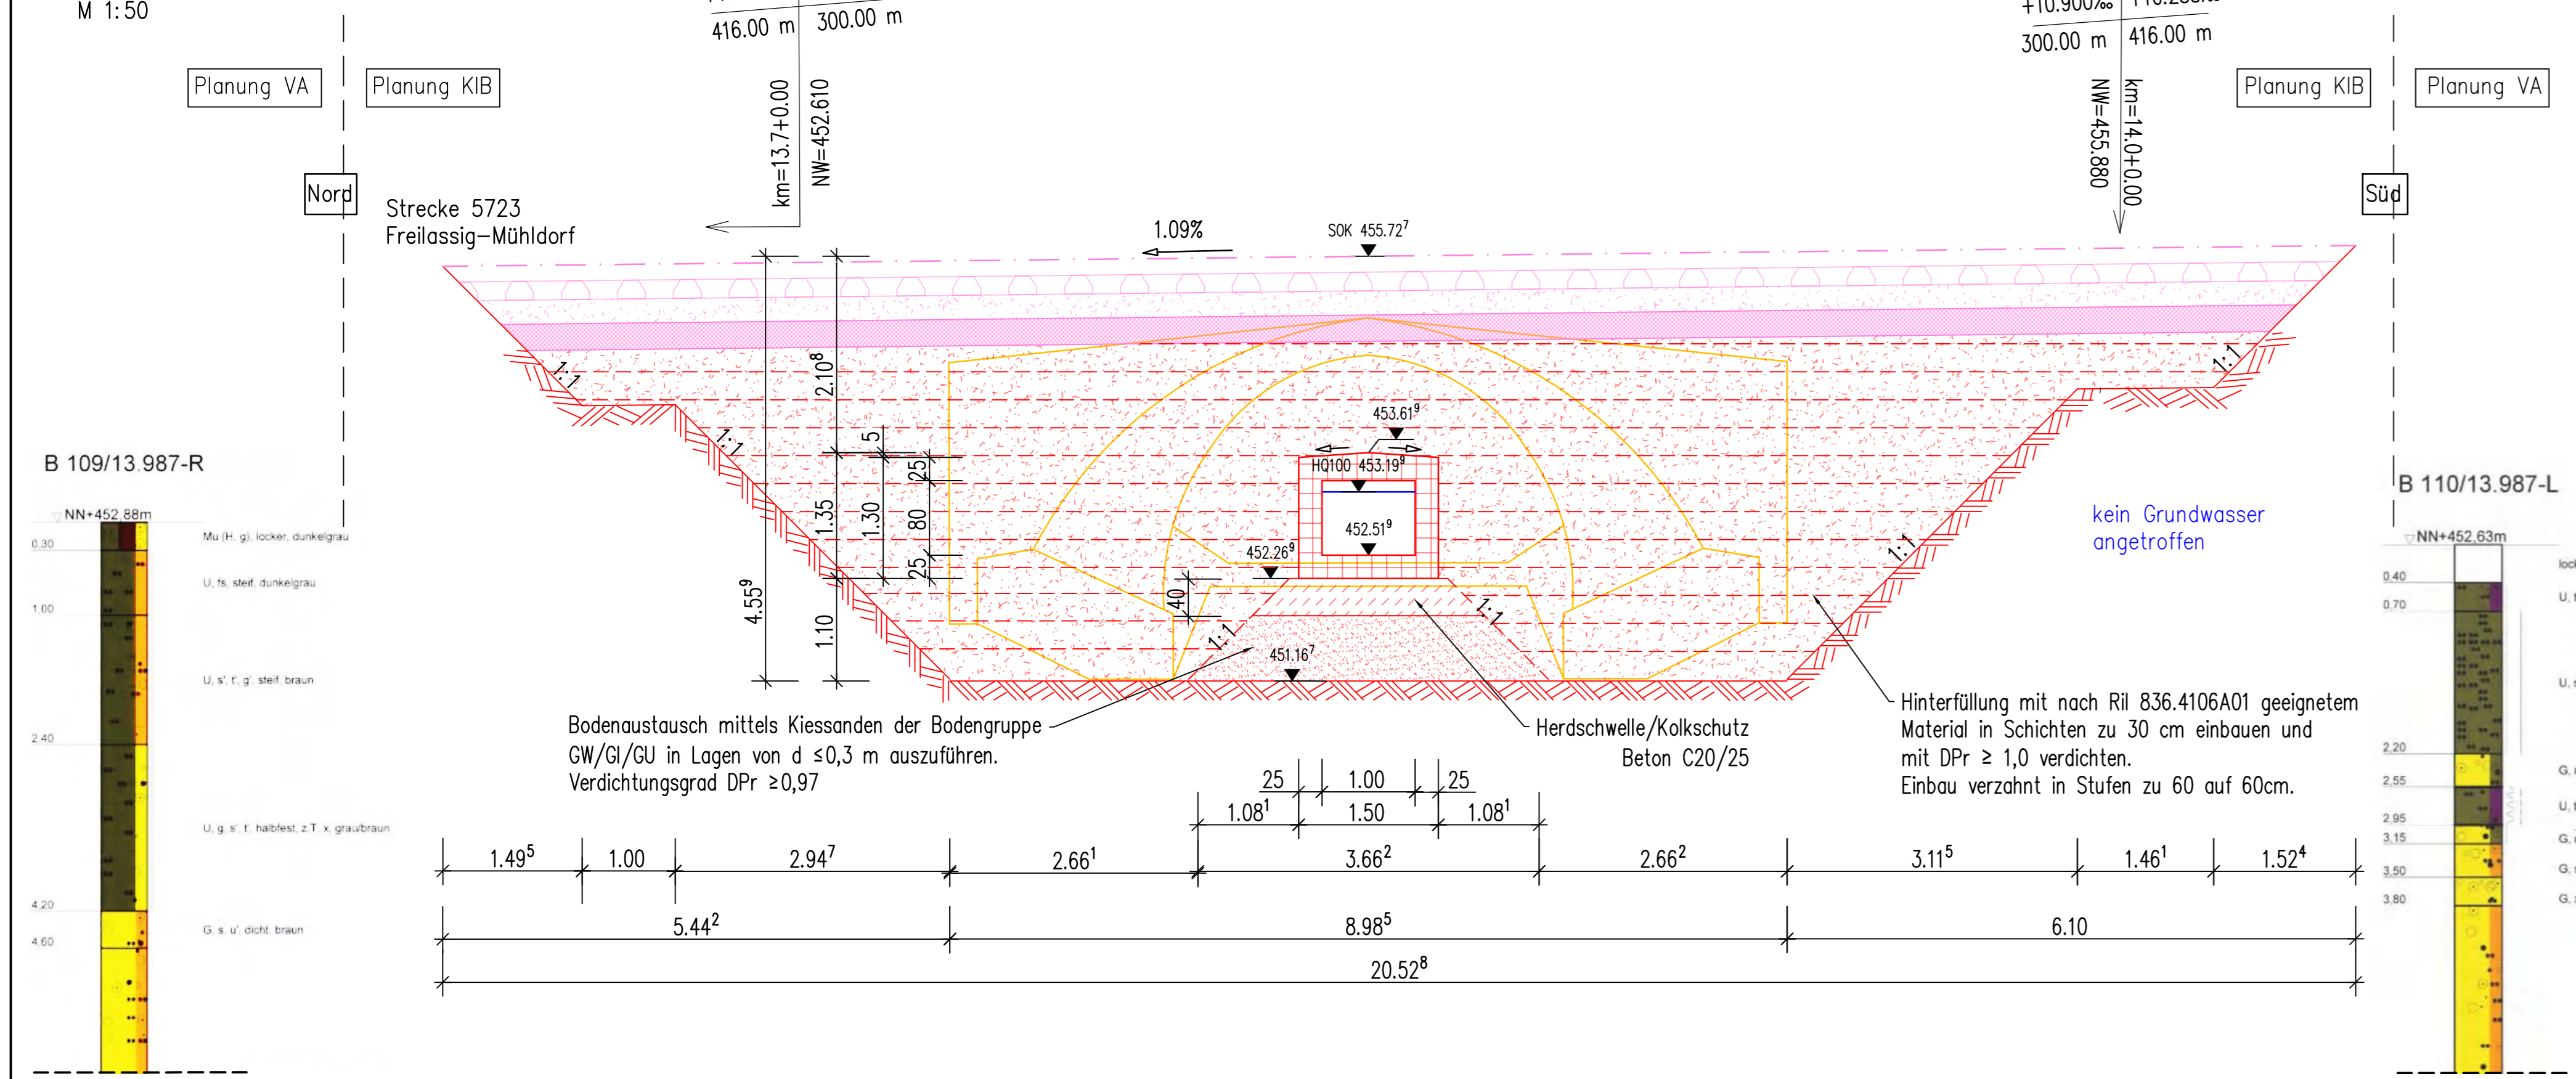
M 1:50

416.00 m 300.00 m

+10.900‰ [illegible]
300.00 m 416.00 m

Planung VA
Planung KIB
Planung KIB
Planung VA

km=13.7+0.00
NW=452.610
NW=455.880
km=14.0+0.00

Nord
Süd

Strecke 5723
Freilassig–Mühldorf

1.09%
SOK 455.72$^7$

1:1
1:1
1:1
1:1
1:1
1:1
1:1

$2.10^8$
5
25
80
25
1.35
1.30
$4.55^9$
1.10
40

$453.61^9$
HQ100 $453.19^9$
$452.51^9$
$452.26^9$
$451.16^7$

B 109/13.987-R
NN+452.88m
0.30
1.00
2.40
4.20
4.60
Mu (H, g), locker, dunkelgrau
U, fs, steif, dunkelgrau
U, s', t', g', steif, braun
U, g, s', t', halbfest, z.T. x, grau/braun
G, s, u', dicht, braun

B 110/13.987-L
NN+452.63m
0.40
0.70
2.20
2.55
2.95
3.15
3.50
3.80
loc
U,
U,
G,
U,
G,
G,
G,

kein Grundwasser angetroffen

Bodenaustausch mittels Kiessanden der Bodengruppe GW/GI/GU in Lagen von d ≤0,3 m auszuführen.
Verdichtungsgrad DPr ≥0,97

Herdschwelle/Kolkschutz
Beton C20/25

Hinterfüllung mit nach Ril 836.4106A01 geeignetem Material in Schichten zu 30 cm einbauen und mit DPr ≥ 1,0 verdichten.
Einbau verzahnt in Stufen zu 60 auf 60cm.

25 1.00 25
$1.08^1$ 1.50 $1.08^1$
$1.49^5$ 1.00 $2.94^7$ $2.66^1$ $3.66^2$ $2.66^2$ $3.11^5$ $1.46^1$ $1.52^4$
$5.44^2$ $8.98^5$ 6.10
$20.52^8$